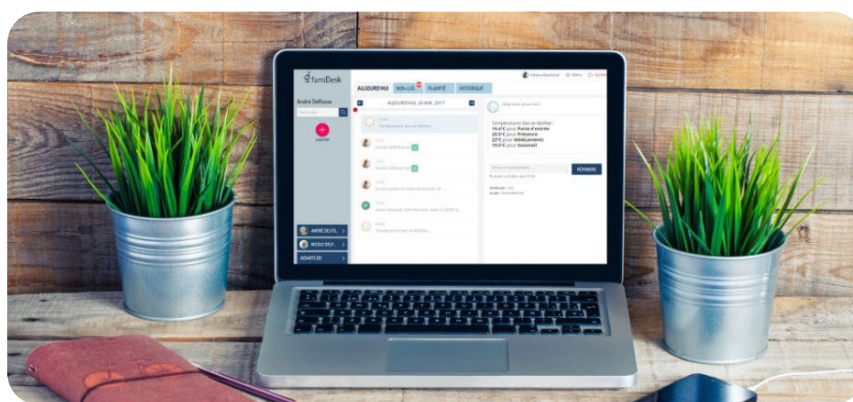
famiDesk

AUJOURD'HUI NON LUS PLANIFIÉ HISTORIQUE

André Delfosse

AUJOURD'HUI, 24 AVR. 2017

Températures lors ce Atelier:
19.4°C pour Porte d'entrée
20.9°C pour Présence
22°C pour Médicaments
19.5°C pour Sommeil

RÉPONDRE

ANDRÉ DELFO...
NICOLE DELF...
AIDANTS (6)

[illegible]